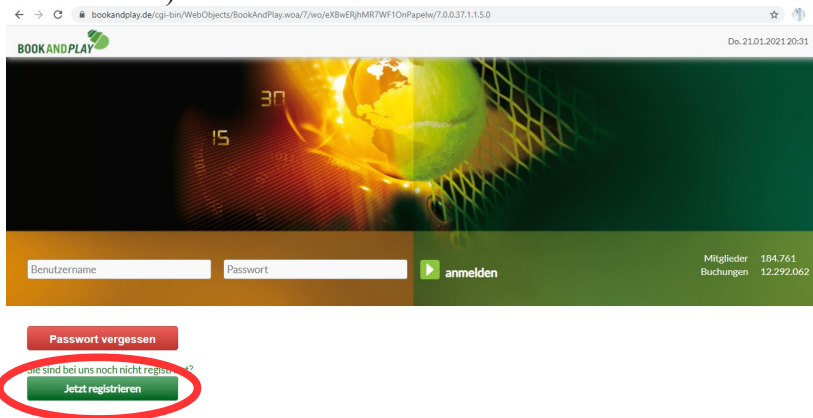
bookandplay.de/cgi-bin/WebObjects/BookAndPlay.woa/7/wo/eXBwERjhMR7WF1OnPapelw/7.0.0.37.1.1.5.0

BOOKANDPLAY

Do. 21.01.2021 20:31

30

15

Benutzername

Passwort

anmelden

Mitglieder 184.761
Buchungen 12.292.062

Passwort vergessen

Sie sind bei uns noch nicht regist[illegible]t?

Jetzt registrieren